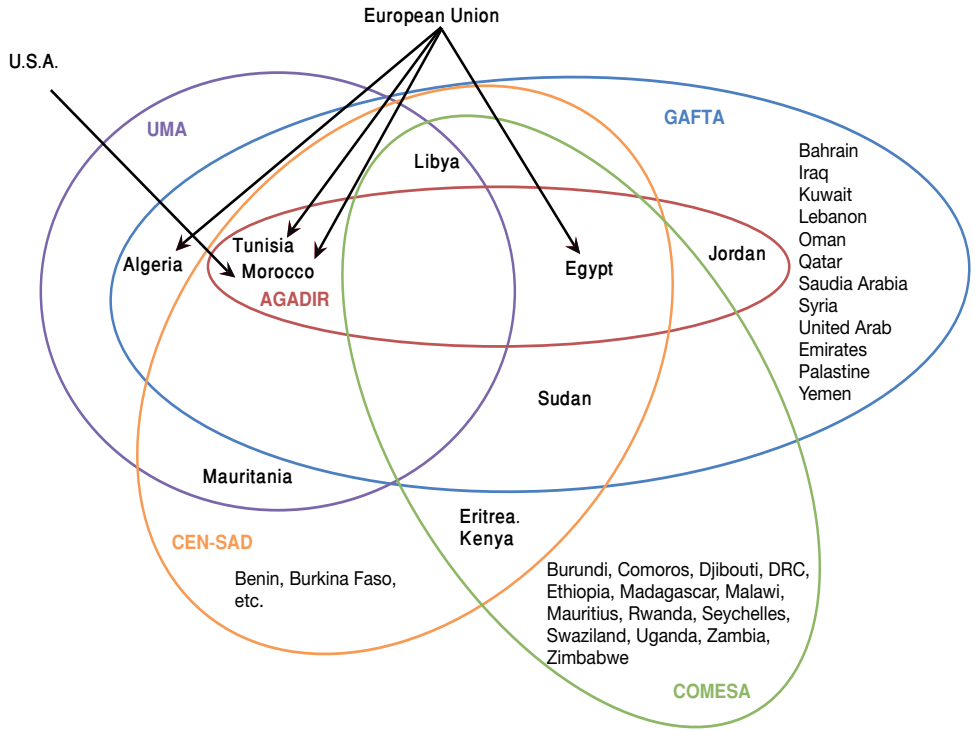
European Union

U.S.A.

UMA

GAFTA

Libya

Bahrain
Iraq
Kuwait
Lebanon
Oman
Qatar
Saudia Arabia
Syria
United Arab Emirates
Palastine
Yemen

Tunisia
Algeria
Morocco
AGADIR
Egypt
Jordan

Sudan

Mauritania

Eritrea.
Kenya

CEN-SAD

Benin, Burkina Faso, etc.

Burundi, Comoros, Djibouti, DRC, Ethiopia, Madagascar, Malawi, Mauritius, Rwanda, Seychelles, Swaziland, Uganda, Zambia, Zimbabwe

COMESA